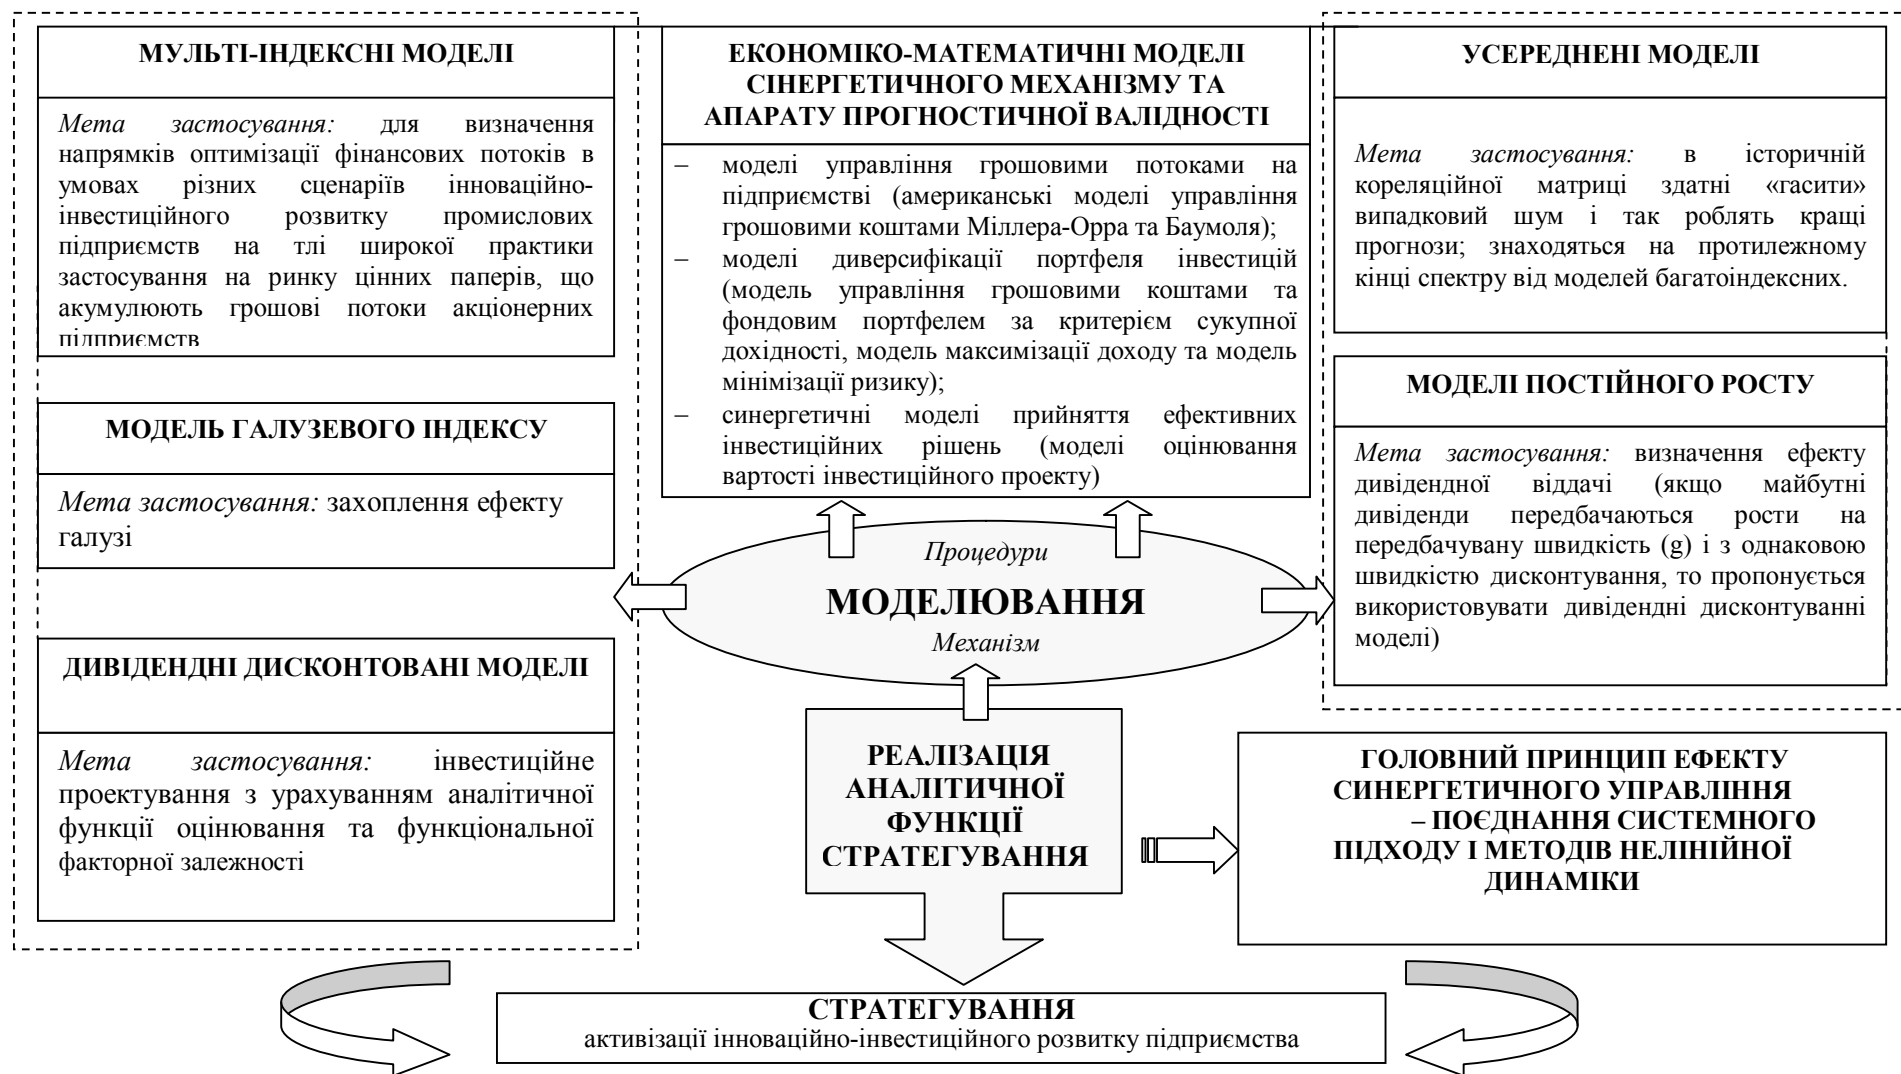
МУЛЬТІ-ІНДЕКСНІ МОДЕЛІ

Мета застосування: для визначення напрямків оптимізації фінансових потоків в умовах різних сценаріїв інноваційно-інвестиційного розвитку промислових підприємств на тлі широкої практики застосування на ринку цінних паперів, що акумулюють грошові потоки акціонерних підприємств

МОДЕЛЬ ГАЛУЗЕВОГО ІНДЕКСУ

Мета застосування: захоплення ефекту галузі

ДИВІДЕНДНІ ДИСКОНТОВАНІ МОДЕЛІ

Мета застосування: інвестиційне проектування з урахуванням аналітичної функції оцінювання та функціональної факторної залежності

ЕКОНОМІКО-МАТЕМАТИЧНІ МОДЕЛІ СИНЕРГЕТИЧНОГО МЕХАНІЗМУ ТА АПАРАТУ ПРОГНОСТИЧНОЇ ВАЛІДНОСТІ

– моделі управління грошовими потоками на підприємстві (американські моделі управління грошовими коштами Міллера-Орра та Баумоля);
– моделі диверсифікації портфеля інвестицій (модель управління грошовими коштами та фондовим портфелем за критерієм сукупної дохідності, модель максимізації доходу та модель мінімізації ризику);
– синергетичні моделі прийняття ефективних інвестиційних рішень (моделі оцінювання вартості інвестиційного проекту)

Процедури

МОДЕЛЮВАННЯ

Механізм

УСЕРЕДНЕНІ МОДЕЛІ

Мета застосування: в історичній кореляційної матриці здатні «гасити» випадковий шум і так роблять кращі прогнози; знаходяться на протилежному кінці спектру від моделей багатоіндексних.

МОДЕЛІ ПОСТІЙНОГО РОСТУ

Мета застосування: визначення ефекту дивідендної віддачі (якщо майбутні дивіденди передбачаються рости на передбачувану швидкість (g) і з однаковою швидкістю дисконтування, то пропонується використовувати дивідендні дисконтуванні моделі)

РЕАЛІЗАЦІЯ АНАЛІТИЧНОЇ ФУНКЦІЇ СТРАТЕГУВАННЯ

ГОЛОВНИЙ ПРИНЦИП ЕФЕКТУ СИНЕРГЕТИЧНОГО УПРАВЛІННЯ – ПОЄДНАННЯ СИСТЕМНОГО ПІДХОДУ І МЕТОДІВ НЕЛІНІЙНОЇ ДИНАМІКИ

СТРАТЕГУВАННЯ
активізації інноваційно-інвестиційного розвитку підприємства